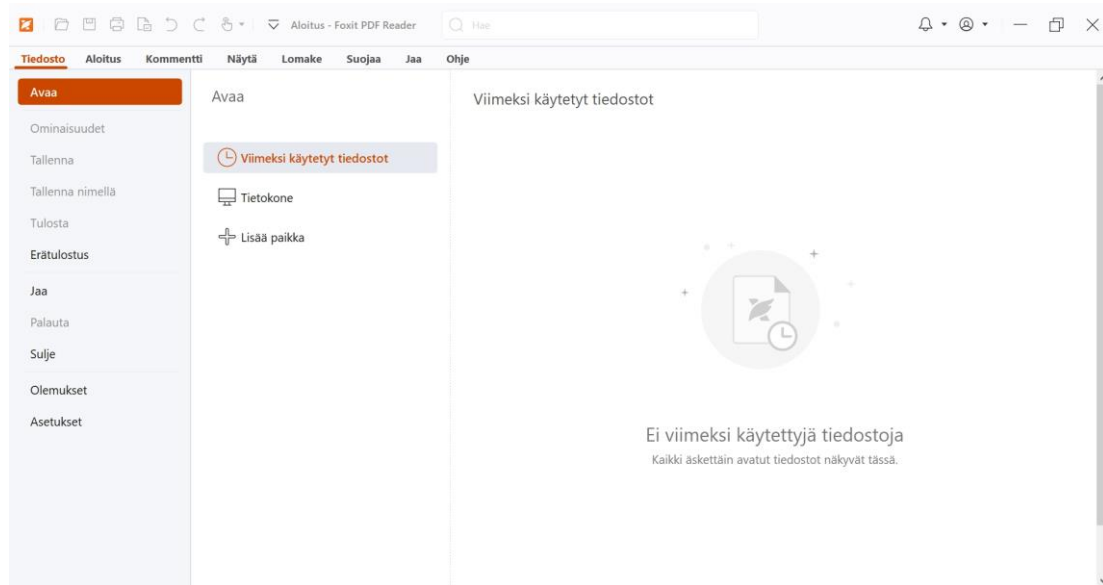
Aloitus - Foxit PDF Reader

Hae

Tiedosto Aloitus Kommentti Näytä Lomake Suojaa Jaa Ohje

Avaa

Ominaisuudet

Tallenna

Tallenna nimellä

Tulosta

Erätulostus

Jaa

Palauta

Sulje

Olemukset

Asetukset

Avaa

Viimeksi käytetyt tiedostot

Tietokone

Lisää paikka

Viimeksi käytetyt tiedostot

Ei viimeksi käytettyjä tiedostoja

Kaikki äskettäin avatut tiedostot näkyvät tässä.